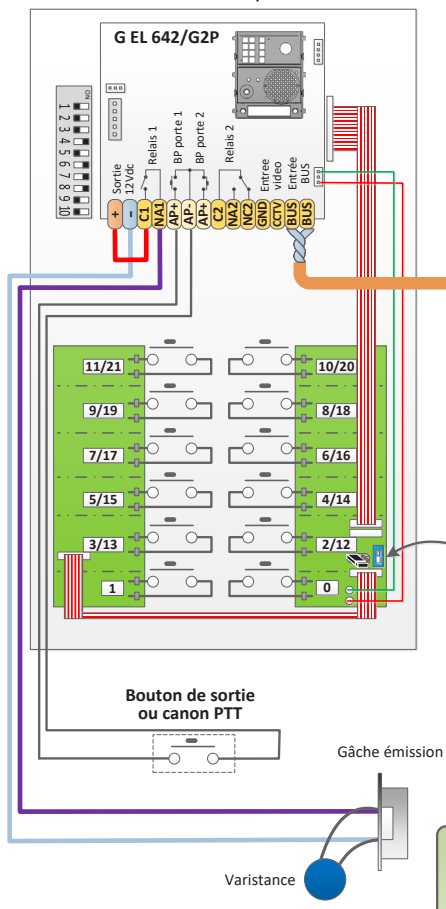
G EL 642/G2P

ON
1 2 3 4 5 6 7 8 9 10

Sortie 12Vdc
Relais 1
BP porte 1
BP porte 2
Relais 2
Entrée vidéo
Entrée BUS

+
-
C1
NA1
AP+
AP+
AP+
C2
NA2
NC2
GND
CCTV
BUS
BUS

11/21
10/20
9/19
8/18
7/17
6/16
5/15
4/14
3/13
2/12
1
0

Bouton de sortie ou canon PTT

Gâche émission

Varistance